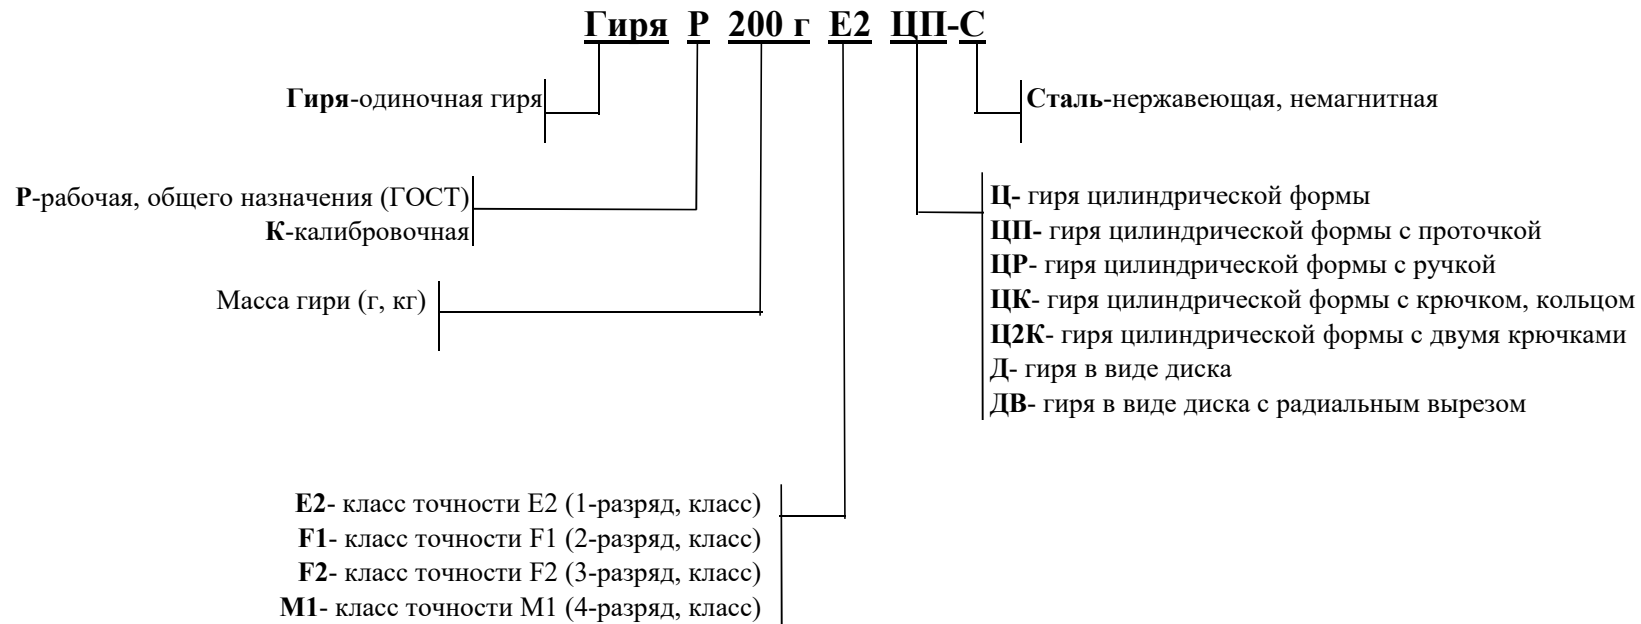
Гиря Р 200 г Е2 ЦП-С

Гиря-одиночная гиря

Сталь-нержавеющая, немагнитная

Р-рабочая, общего назначения (ГОСТ)
К-калибровочная

Ц- гиря цилиндрической формы
ЦП- гиря цилиндрической формы с проточкой
ЦР- гиря цилиндрической формы с ручкой
ЦК- гиря цилиндрической формы с крючком, кольцом
Ц2К- гиря цилиндрической формы с двумя крючками
Д- гиря в виде диска
ДВ- гиря в виде диска с радиальным вырезом

Масса гири (г, кг)

Е2- класс точности Е2 (1-разряд, класс)
F1- класс точности F1 (2-разряд, класс)
F2- класс точности F2 (3-разряд, класс)
М1- класс точности М1 (4-разряд, класс)